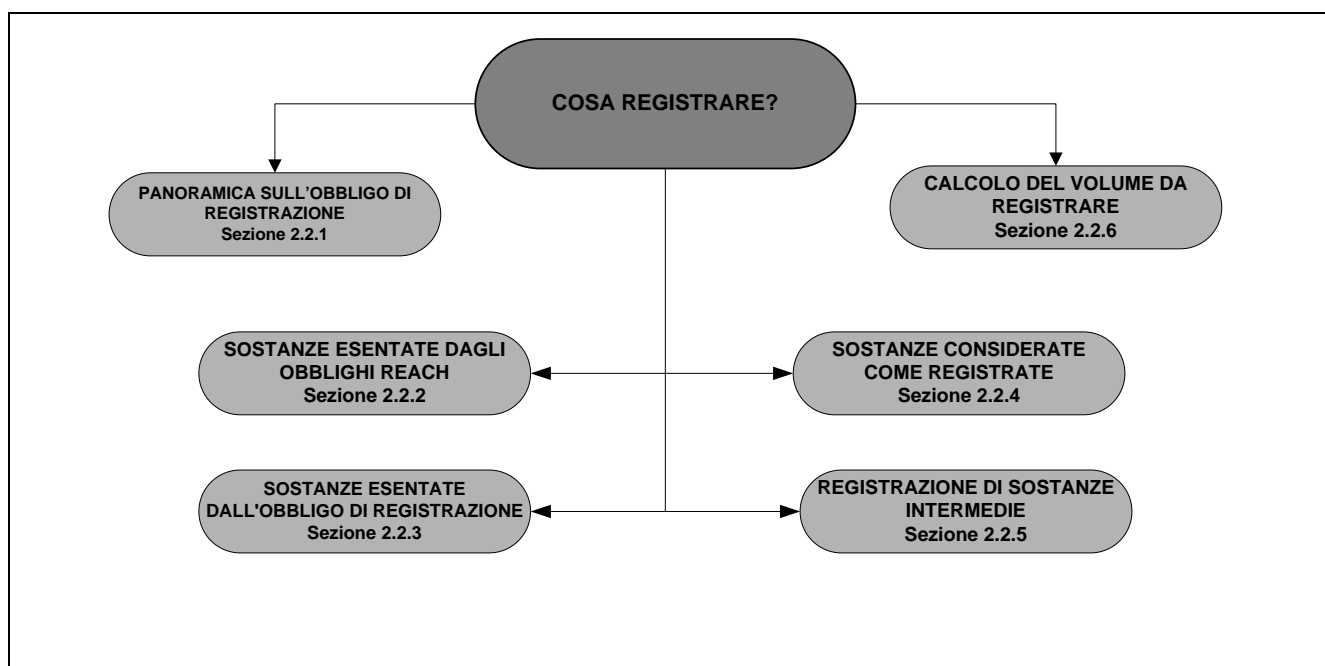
COSA REGISTRARE?

PANORAMICA SULL'OBBLIGO DI REGISTRAZIONE
Sezione 2.2.1

CALCOLO DEL VOLUME DA REGISTRARE
Sezione 2.2.6

SOSTANZE ESENTATE DAGLI OBBLIGHI REACH
Sezione 2.2.2

SOSTANZE CONSIDERATE COME REGISTRATE
Sezione 2.2.4

SOSTANZE ESENTATE DALL'OBBLIGO DI REGISTRAZIONE
Sezione 2.2.3

REGISTRAZIONE DI SOSTANZE INTERMEDIE
Sezione 2.2.5